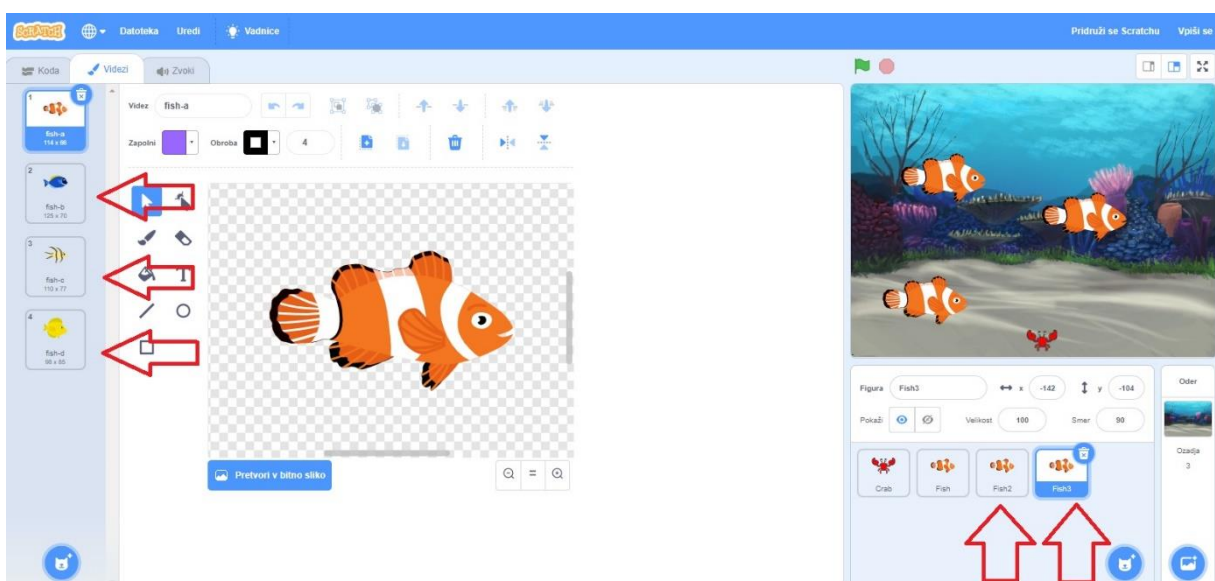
SCRATCH Datoteka Uredi Vadnice Pridruži se Scratchu Vpiši se

Koda Videzi Zvoki

1 fish-a 114 x 86
2 fish-b 125 x 70
3 fish-c 110 x 77
4 fish-d 98 x 85

Videz fish-a
Zapolni Obroba 4

Pretvori v bitno sliko

Figura Fish3 x -142 y -104
Pokaži Velikost 100 Smer 90

Crab Fish Fish2 Fish3

Oder
Ozadja 3